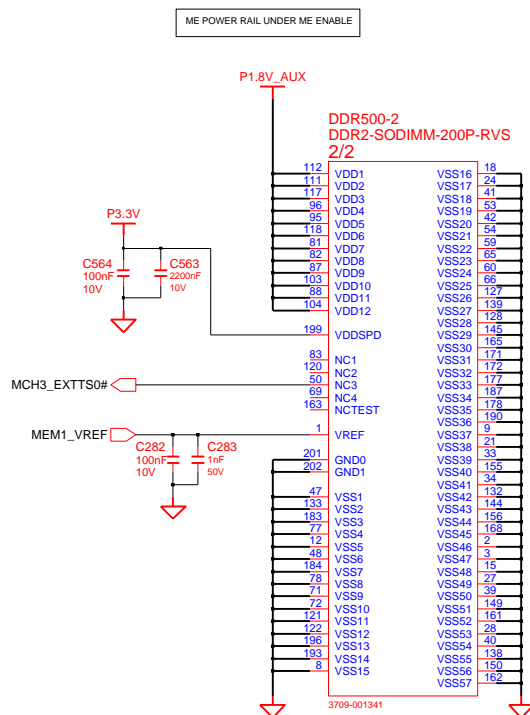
ME POWER RAIL UNDER ME ENABLE

P1.8V_AUX

DDR500-2
DDR2-SODIMM-200P-RVS
2/2

| Pin | Name | Name | Pin |
|---|---|---|---|
| 112 | VDD1 | VSS16 | 18 |
| 111 | VDD2 | VSS17 | 24 |
| 117 | VDD3 | VSS18 | 41 |
| 96 | VDD4 | VSS19 | 53 |
| 95 | VDD5 | VSS20 | 42 |
| 118 | VDD6 | VSS21 | 54 |
| 81 | VDD7 | VSS22 | 59 |
| 82 | VDD8 | VSS23 | 65 |
| 87 | VDD9 | VSS24 | 60 |
| 103 | VDD10 | VSS25 | 66 |
| 88 | VDD11 | VSS26 | 127 |
| 104 | VDD12 | VSS27 | 139 |
| | | VSS28 | 128 |
| 199 | VDDSPD | VSS29 | 145 |
| | | VSS30 | 165 |
| 83 | NC1 | VSS31 | 171 |
| 120 | NC2 | VSS32 | 172 |
| 50 | NC3 | VSS33 | 177 |
| 69 | NC4 | VSS34 | 187 |
| 163 | NCTEST | VSS35 | 178 |
| | | VSS36 | 190 |
| 1 | VREF | VSS37 | 9 |
| | | VSS38 | 21 |
| 201 | GND0 | VSS39 | 33 |
| 202 | GND1 | VSS40 | 155 |
| | | VSS41 | 34 |
| 47 | VSS1 | VSS42 | 132 |
| 133 | VSS2 | VSS43 | 144 |
| 183 | VSS3 | VSS44 | 156 |
| 77 | VSS4 | VSS45 | 168 |
| 12 | VSS5 | VSS46 | 2 |
| 48 | VSS6 | VSS47 | 3 |
| 184 | VSS7 | VSS48 | 15 |
| 78 | VSS8 | VSS49 | 27 |
| 71 | VSS9 | VSS50 | 39 |
| 72 | VSS10 | VSS51 | 149 |
| 121 | VSS11 | VSS52 | 161 |
| 122 | VSS12 | VSS53 | 28 |
| 196 | VSS13 | VSS54 | 40 |
| 193 | VSS14 | VSS55 | 138 |
| 8 | VSS15 | VSS56 | 150 |
| | | VSS57 | 162 |

P3.3V
C564
100nF
10V
C563
2200nF
10V

MCH3_EXTTS0#

MEM1_VREF
C282
100nF
10V
C283
1nF
50V

3709-001341